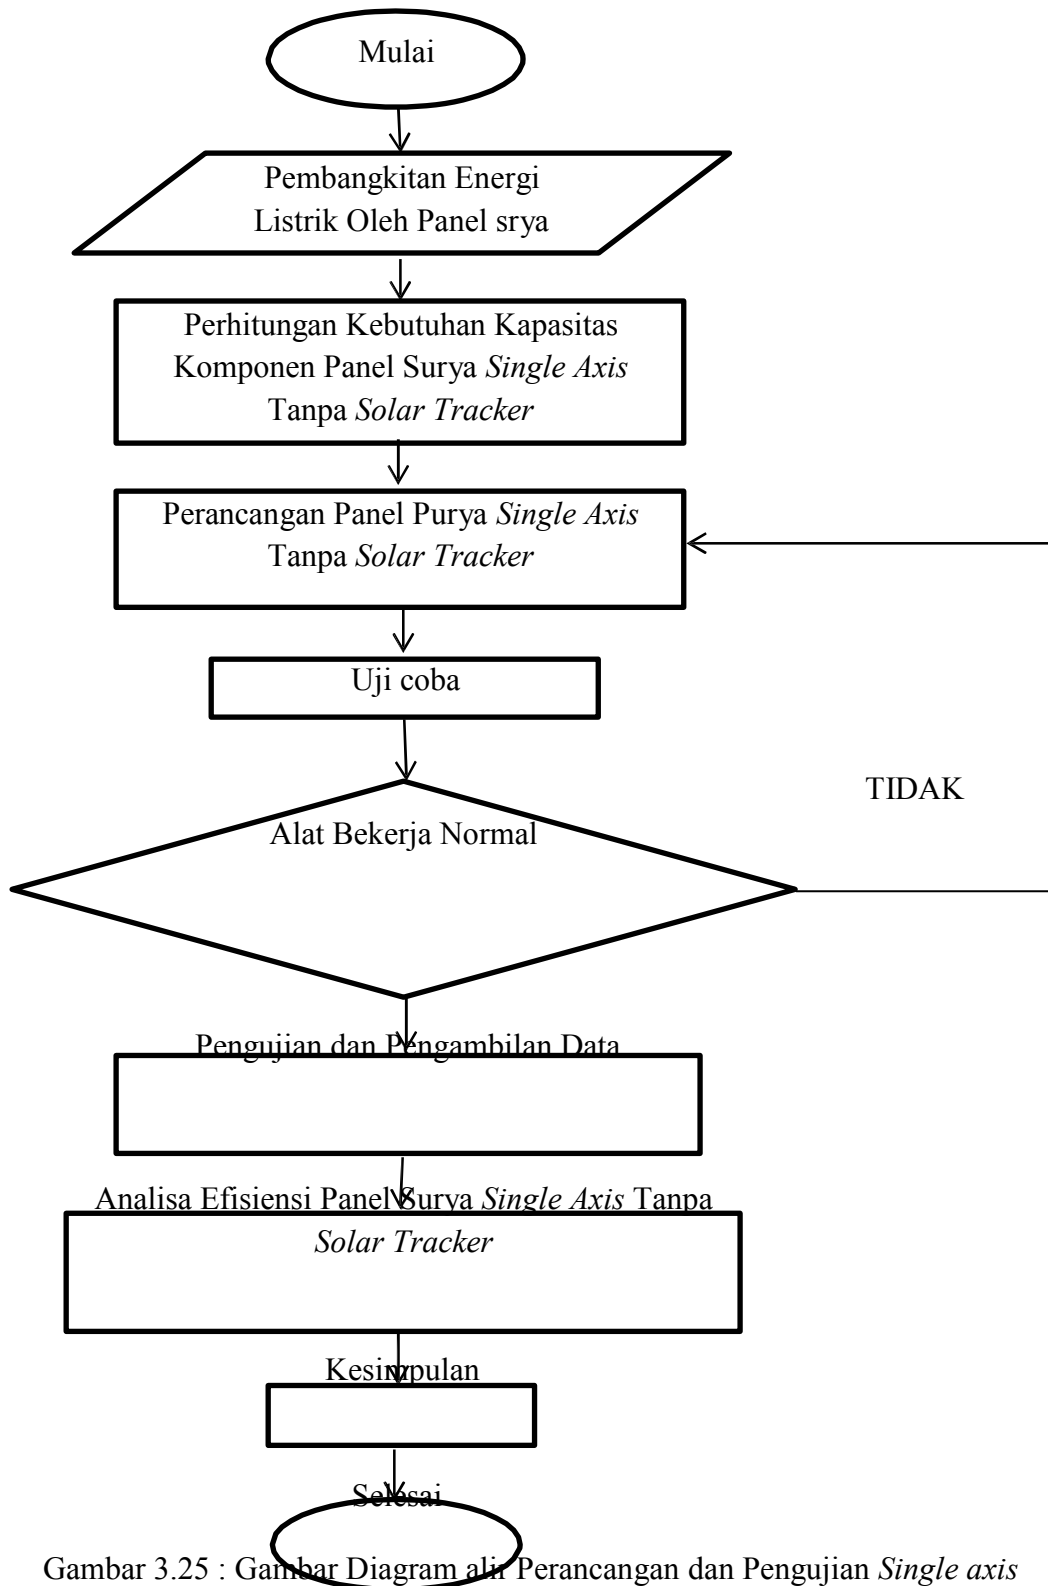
Mulai

Pembangkitan Energi Listrik Oleh Panel srya

Perhitungan Kebutuhan Kapasitas Komponen Panel Surya *Single Axis* Tanpa *Solar Tracker*

Perancangan Panel Purya *Single Axis* Tanpa *Solar Tracker*

Uji coba

TIDAK

Alat Bekerja Normal

Pengujian dan Pengambilan Data

Analisa Efisiensi Panel Surya *Single Axis* Tanpa *Solar Tracker*

Kesimpulan

Selesai

Gambar 3.25 : Gambar Diagram alir Perancangan dan Pengujian *Single axis*